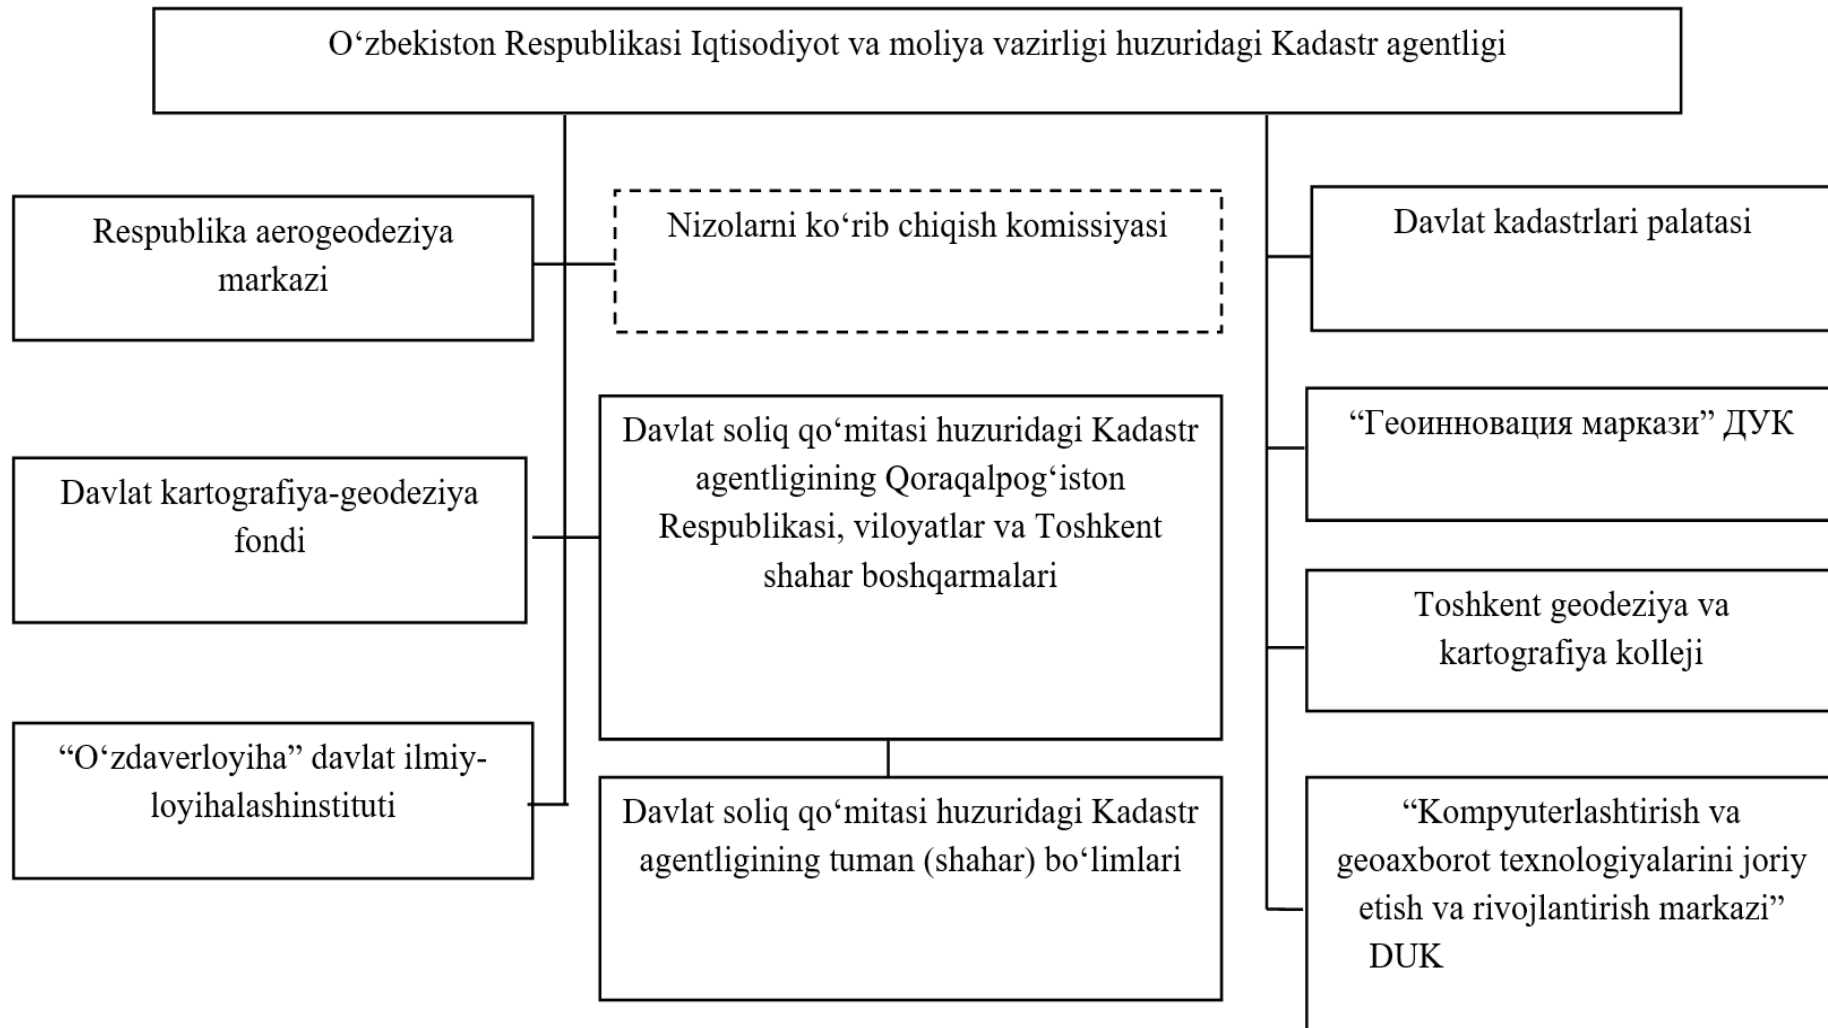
O‘zbekiston Respublikasi Iqtisodiyot va moliya vazirligi huzuridagi Kadastr agentligi

Respublika aerogeodeziya markazi

Nizolarni ko‘rib chiqish komissiyasi

Davlat kadastrlari palatasi

“Геоинновация маркази” ДУК

Davlat soliq qo‘mitasi huzuridagi Kadastr agentligining Qoraqalpog‘iston Respublikasi, viloyatlar va Toshkent shahar boshqarmalari

Davlat kartografiya-geodeziya fondi

Toshkent geodeziya va kartografiya kolleji

“O‘zdaverloyiha” davlat ilmiy-loyihalashinstituti

Davlat soliq qo‘mitasi huzuridagi Kadastr agentligining tuman (shahar) bo‘limlari

“Kompyuterlashtirish va geoaxborot texnologiyalarini joriy etish va rivojlantirish markazi” DUK